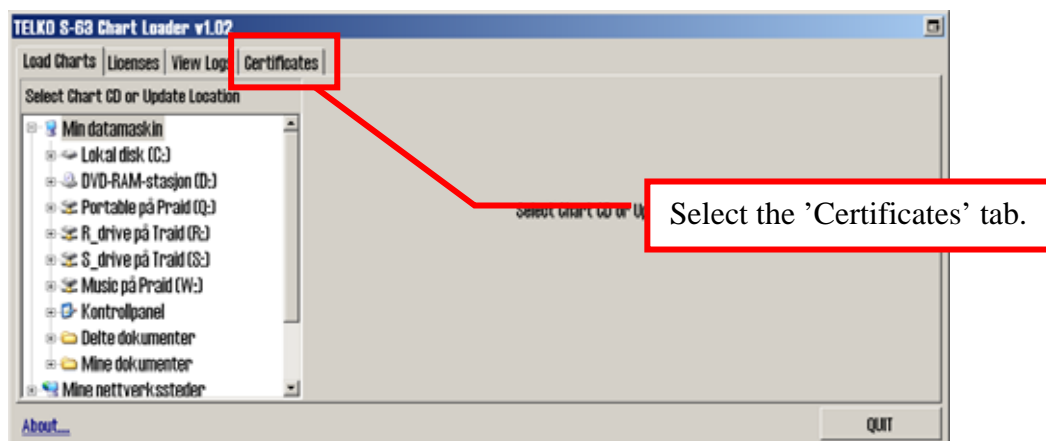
TELKO S-63 Chart Loader v1.02

Load Charts | Licenses | View Logs | Certificates

Select Chart CD or Update Location

Min datamaskin
Lokal disk (C:)
DVD-RAM-stasjon (D:)
Portable på Praid (Q:)
R_drive på Traid (R:)
S_drive på Traid (S:)
Music på Praid (W:)
Kontrollpanel
Delte dokumenter
Mine dokumenter
Mine nettverkssteder

Select Chart CD or Up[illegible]

Select the 'Certificates' tab.

About...

QUIT